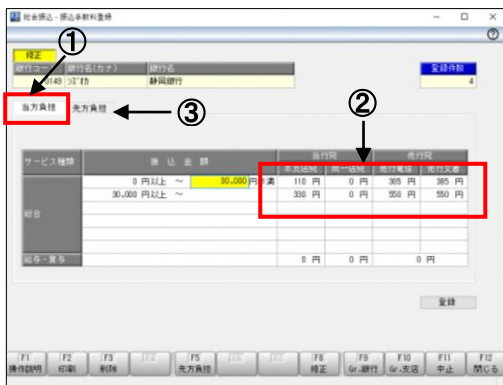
総合振込 - 振込手数料登録

修正

①

| 銀行コード | 銀行名(カナ) | 銀行名 |
|---|---|---|
| 0149 | ｼｽﾞｵｶ | 静岡銀行 |

登録件数
4

当方負担 先方負担 ③

②

| サービス種類 | 振込金額 | 当行宛 本支店宛 | 当行宛 同一店宛 | 他行宛 他行電信 | 他行宛 他行文書 |
|---|---|---|---|---|---|
| 総合 | 0 円以上 ～ 30,000 円未満 | 110 円 | 0 円 | 385 円 | 385 円 |
| | 30,000 円以上 ～ | 330 円 | 0 円 | 550 円 | 550 円 |
| | | | | | |
| | | | | | |
| | | | | | |
| 給与・賞与 | | 0 円 | 0 円 | 0 円 | |

登録

F1 操作説明 | F2 印刷 | F3 削除 | F4 | F5 先方負担 | F6 | F7 | F8 修正 | F9 Gr.-銀行 | F10 Gr.-支店 | F11 中止 | F12 閉じる